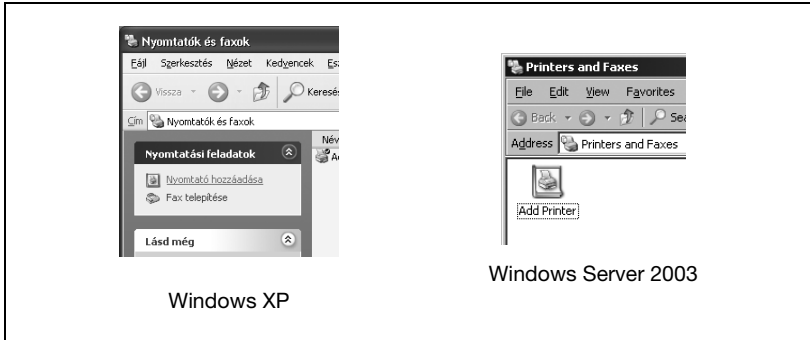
Nyomtatók és faxok
Fájl Szerkesztés Nézet Kedvencek Es
Vissza Keresé
Cím Nyomtatók és faxok
Név
Nyomtatási feladatok
Nyomtató hozzáadása
Fax telepítése
Lásd még

Windows XP

Printers and Faxes
File Edit View Favorites
Back Se
Address Printers and Faxes
Add Printer

Windows Server 2003